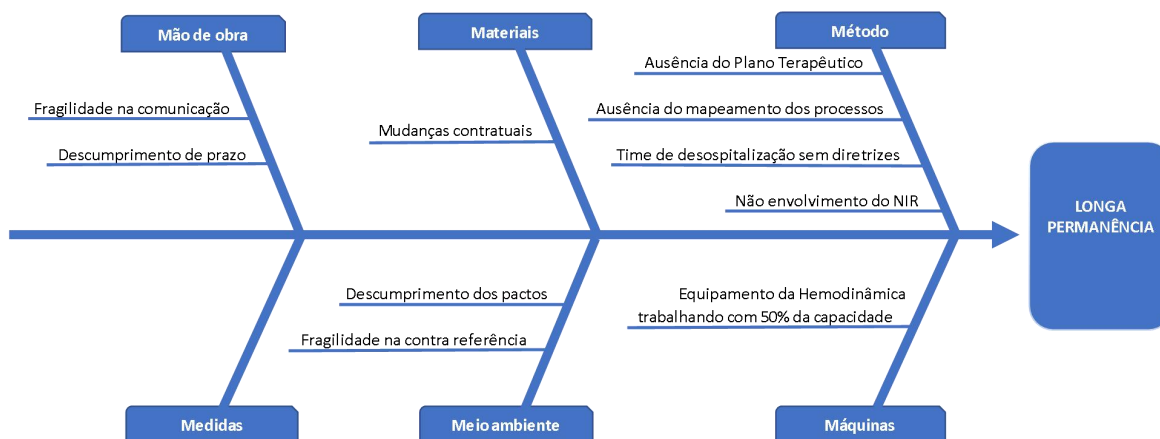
Mão de obra

Fragilidade na comunicação

Descumprimento de prazo

Materiais

Mudanças contratuais

Método

Ausência do Plano Terapêutico

Ausência do mapeamento dos processos

Time de desospitalização sem diretrizes

Não envolvimento do NIR

LONGA PERMANÊNCIA

Descumprimento dos pactos

Fragilidade na contra referência

Equipamento da Hemodinâmica trabalhando com 50% da capacidade

Medidas

Meio ambiente

Máquinas